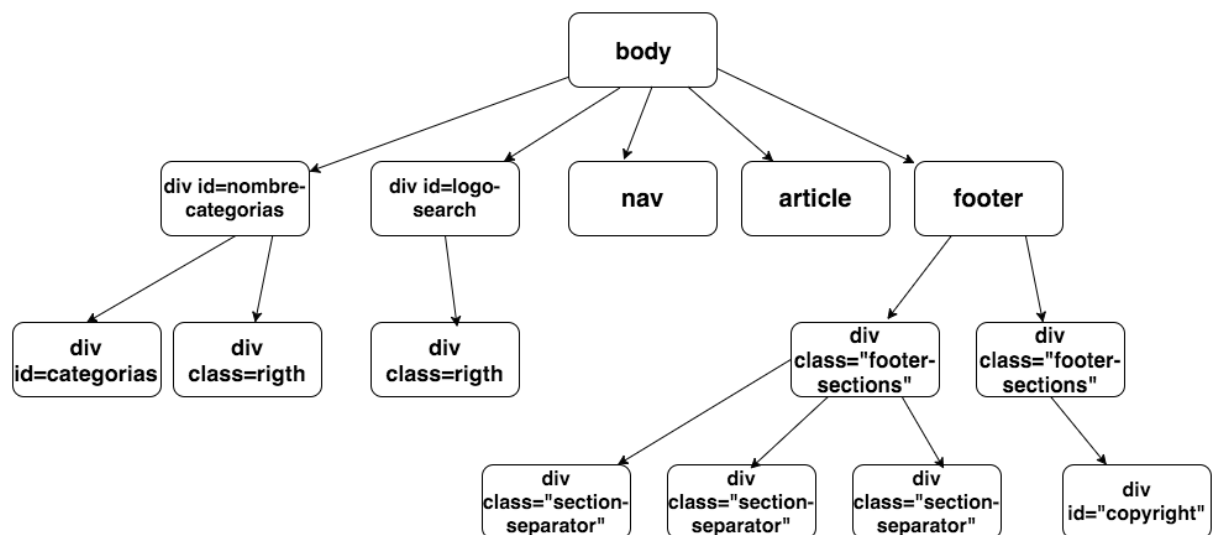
body

div id=nombre-categorias

div id=logo-search

nav

article

footer

div id=categorias

div class=rigth

div class=rigth

div class="footer-sections"

div class="footer-sections"

div class="section-separator"

div class="section-separator"

div class="section-separator"

div id="copyright"